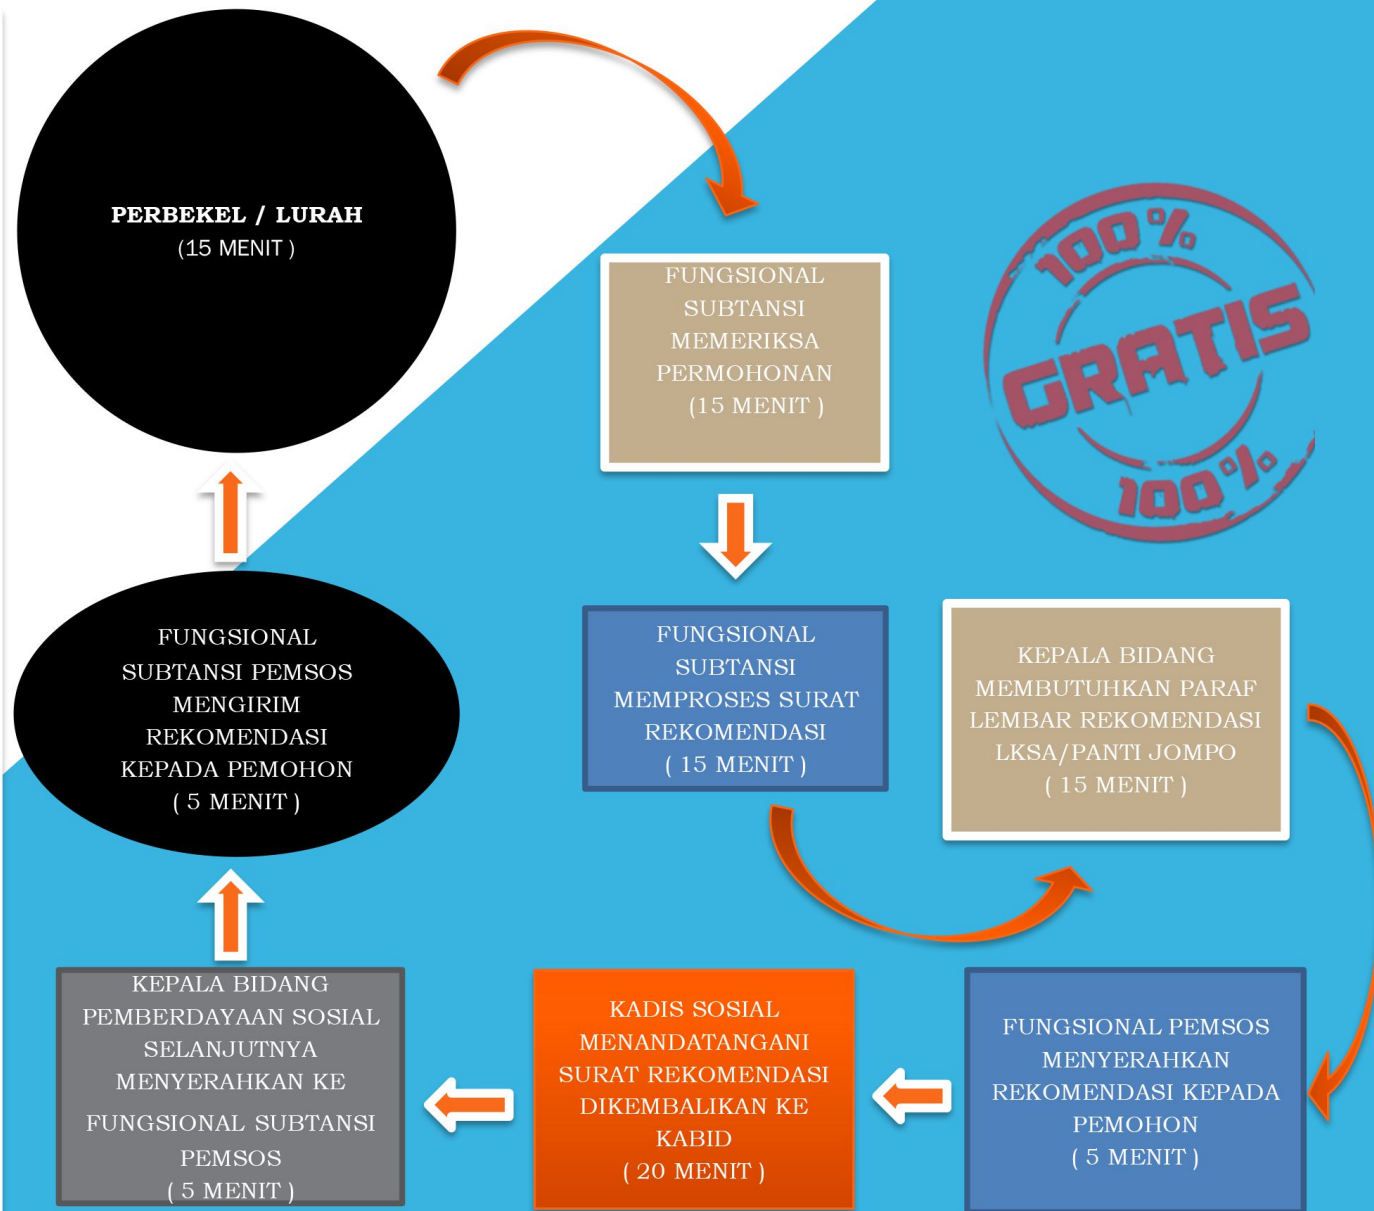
PERBEKEL / LURAH
(15 MENIT )

FUNGSIONAL SUBTANSI MEMERIKSA PERMOHONAN
(15 MENIT )

100%
GRATIS
100%

FUNGSIONAL SUBTANSI PEMSOS MENGIRIM REKOMENDASI KEPADA PEMOHON
( 5 MENIT )

FUNGSIONAL SUBTANSI MEMPROSES SURAT REKOMENDASI
( 15 MENIT )

KEPALA BIDANG MEMBUTUHKAN PARAF LEMBAR REKOMENDASI LKSA/PANTI JOMPO
( 15 MENIT )

KEPALA BIDANG PEMBERDAYAAN SOSIAL SELANJUTNYA MENYERAHKAN KE FUNGSIONAL SUBTANSI PEMSOS
( 5 MENIT )

KADIS SOSIAL MENANDATANGANI SURAT REKOMENDASI DIKEMBALIKAN KE KABID
( 20 MENIT )

FUNGSIONAL PEMSOS MENYERAHKAN REKOMENDASI KEPADA PEMOHON
( 5 MENIT )